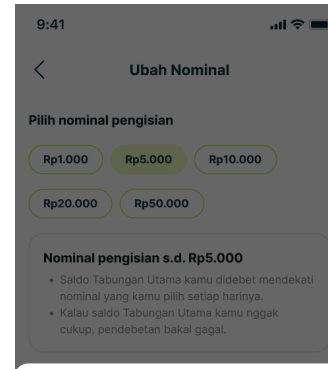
9:41

Ubah Nominal

Pilih nominal pengisian

Rp1.000 Rp5.000 Rp10.000

Rp20.000 Rp50.000

Nominal pengisian s.d. Rp5.000

• Saldo Tabungan Utama kamu didebet mendekati nominal yang kamu pilih setiap harinya.
• Kalau saldo Tabungan Utama kamu nggak cukup, pendebetan bakal gagal.